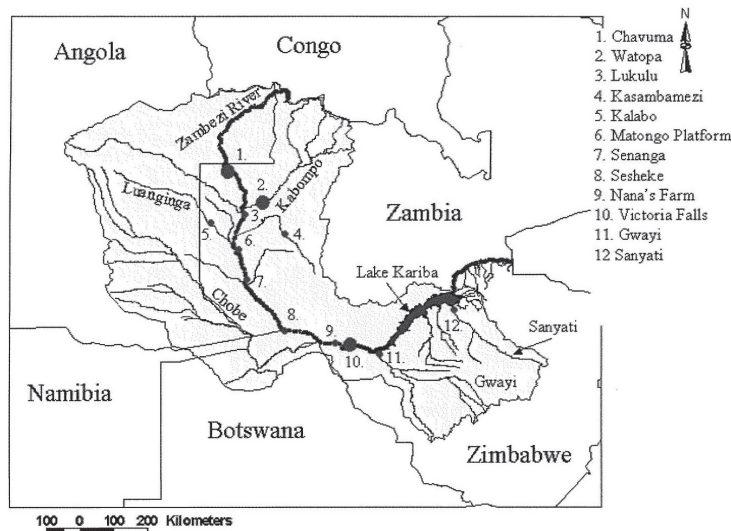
Angola
Congo
N
1. Chavuma
2. Watopa
3. Lukulu
4. Kasambamezi
5. Kalabo
6. Matongo Platform
7. Senanga
8. Sesheke
9. Nana's Farm
10. Victoria Falls
11. Gwayi
12 Sanyati
Zambezi River
Kabompo
Luanginga
Zambia
Chobe
Lake Kariba
Sanyati
Gwayi
Namibia
Botswana
Zimbabwe
1.
2.
3
4.
5.
6.
7.
8.
9
10.
11.
12.
100 0 100 200 Kilometers